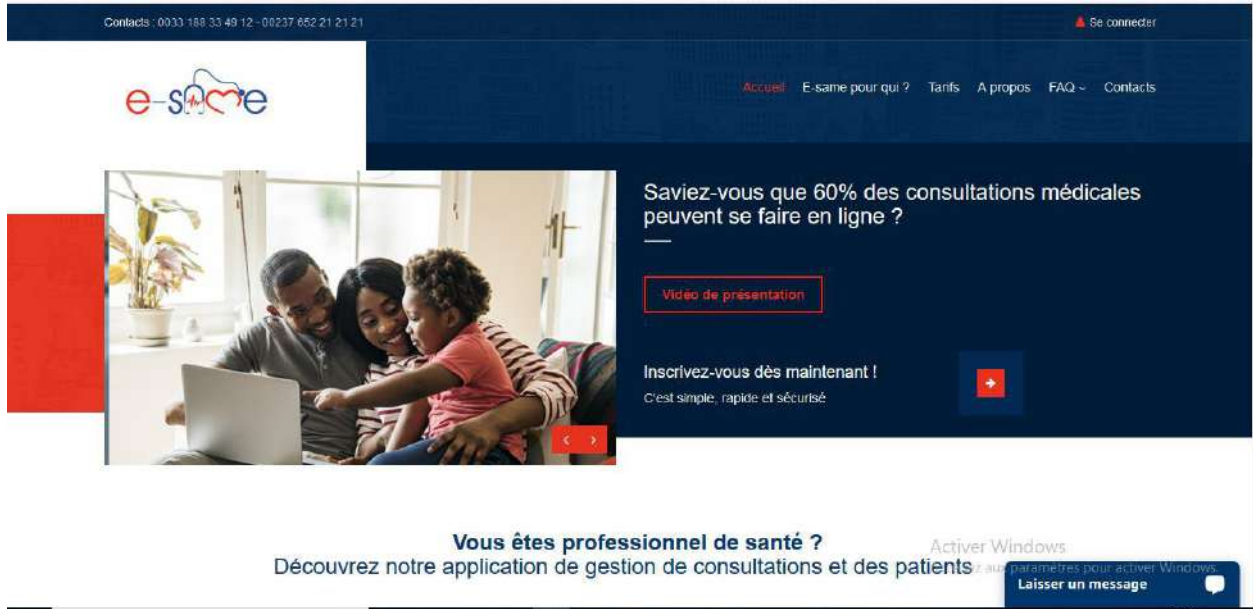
Contacts : 0033 188 33 49 12 - 00237 652 21 21 21

Se connecter

e-same

Accueil E-same pour qui ? Tarifs A propos FAQ ⌄ Contacts

Saviez-vous que 60% des consultations médicales peuvent se faire en ligne ?

Vidéo de présentation

Inscrivez-vous dès maintenant !

C'est simple, rapide et sécurisé

‹ ›

Vous êtes professionnel de santé ?

Découvrez notre application de gestion de consultations et des patients

Activer Windows

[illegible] aux paramètres pour activer Windows.

Laisser un message